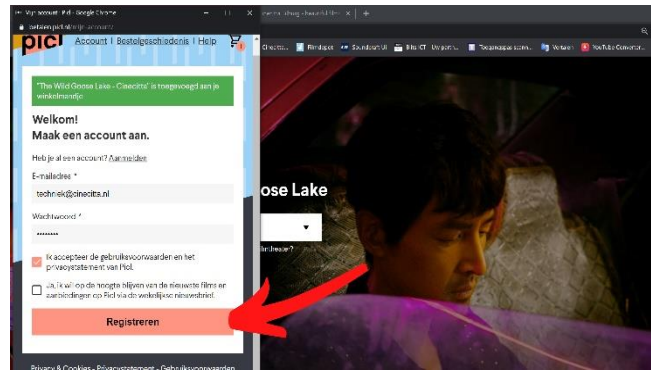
Mijn account | Picl - Google Chrome
picl.nl/mijn-account/
picl Account | Bestelgeschiedenis | Help
"The Wild Goose Lake - Cinecitta" is toegevoegd aan je winkelmandje
Welkom!
Maak een account aan.
Heb je al een account? Aanmelden
E-mailadres *
techniek@cinecitta.nl
Wachtwoord *
••••••••
Ik accepteer de gebruiksvoorwaarden en het privacystatement van Picl.
Ja, ik wil op de hoogte blijven van de nieuwste films en aanbiedingen op Picl via de wekelijkse nieuwsbrief.
Registreren
Privacy & Cookies - Privacystatement - Gebruiksvoorwaarden
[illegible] | +
Cinecitta... Filmlagen Soundcloud UI Bits CT Uw port... Toegangspas syste... Verkeer YouTube Convertor...
ose Lake
ilmtheater?